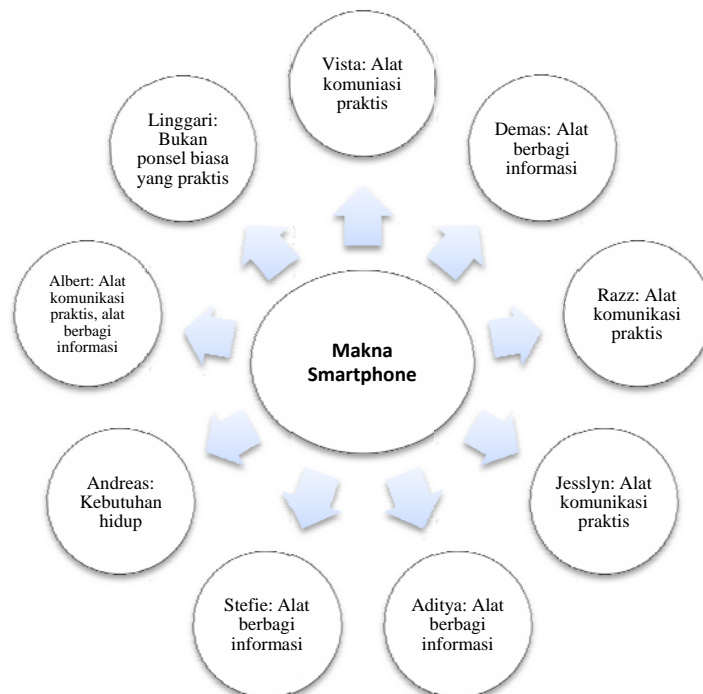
Makna Smartphone

Vista: Alat komuniasi praktis

Demas: Alat berbagi informasi

Razz: Alat komunikasi praktis

Jesslyn: Alat komunikasi praktis

Aditya: Alat berbagi informasi

Stefie: Alat berbagi informasi

Andreas: Kebutuhan hidup

Albert: Alat komunikasi praktis, alat berbagi informasi

Linggari: Bukan ponsel biasa yang praktis